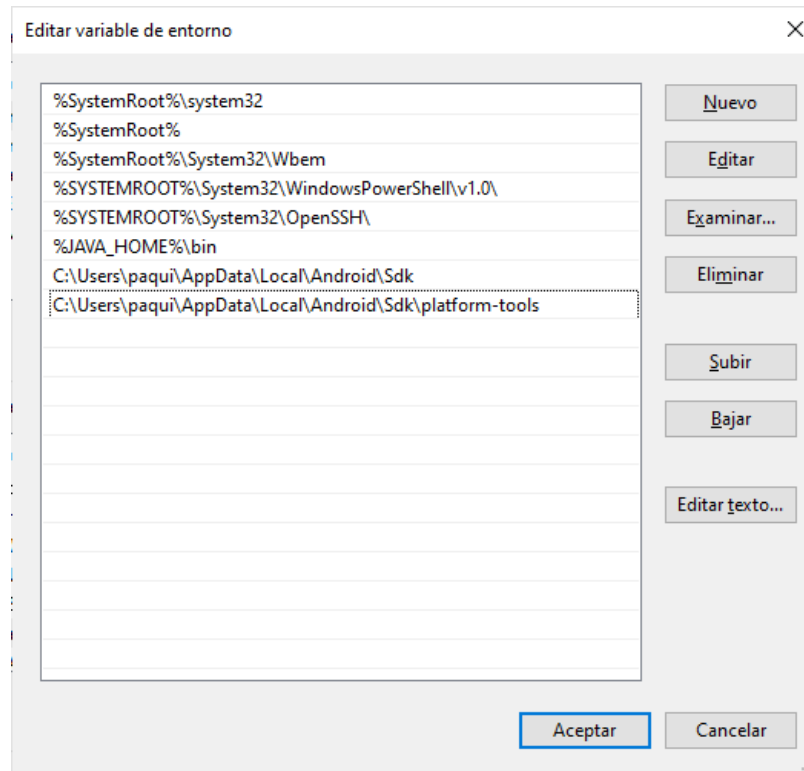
Editar variable de entorno

%SystemRoot%\system32
%SystemRoot%
%SystemRoot%\System32\Wbem
%SYSTEMROOT%\System32\WindowsPowerShell\v1.0\
%SYSTEMROOT%\System32\OpenSSH\
%JAVA_HOME%\bin
C:\Users\paqui\AppData\Local\Android\Sdk
C:\Users\paqui\AppData\Local\Android\Sdk\platform-tools

Nuevo
Editar
Examinar...
Eliminar
Subir
Bajar
Editar texto...

Aceptar
Cancelar